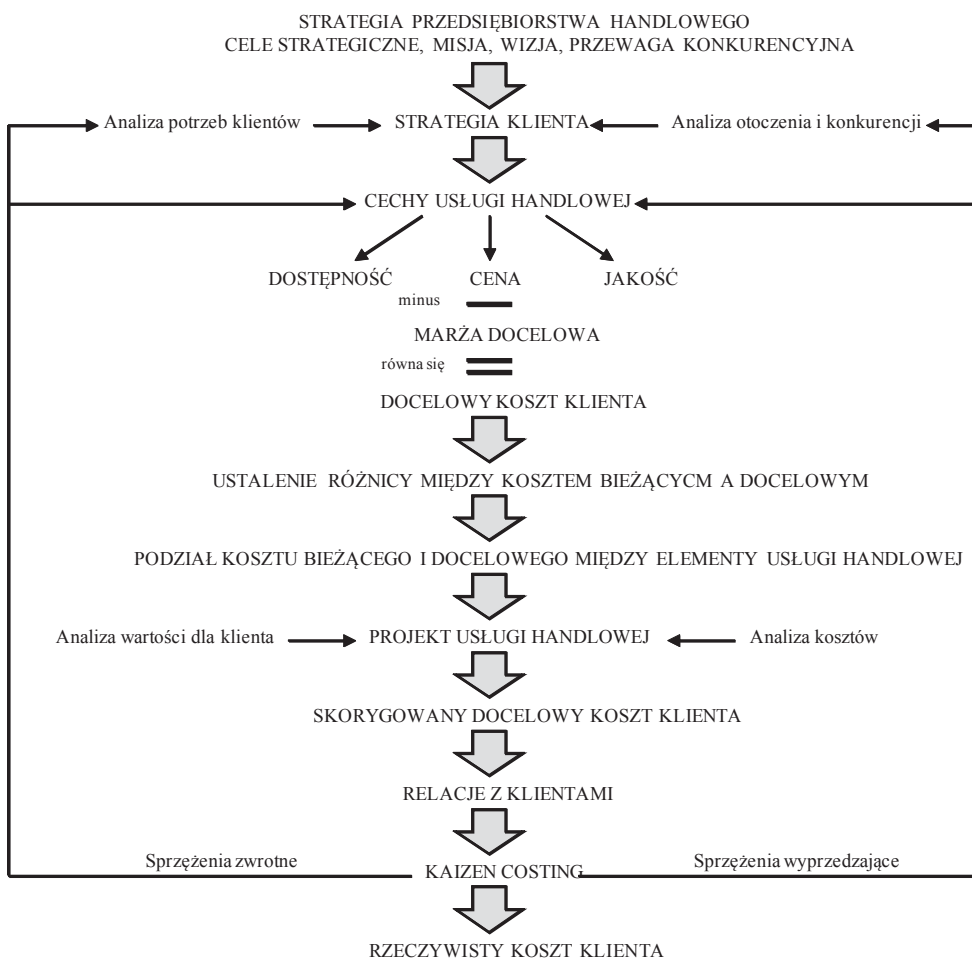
STRATEGIA PRZEDSIĘBIORSTWA HANDLOWEGO
CELE STRATEGICZNE, MISJA, WIZJA, PRZEWAGA KONKURENCYJNA

Analiza potrzeb klientów STRATEGIA KLIENTA Analiza otoczenia i konkurencji

CECHY USŁUGI HANDLOWEJ

DOSTĘPNOŚĆ CENA JAKOŚĆ

minus

MARŻA DOCELOWA

równa się

DOCELOWY KOSZT KLIENTA

USTALENIE RÓŻNICY MIĘDZY KOSZTEM BIEŻĄCYCM A DOCELOWYM

PODZIAŁ KOSZTU BIEŻĄCEGO I DOCELOWEGO MIĘDZY ELEMENTY USŁUGI HANDLOWEJ

Analiza wartości dla klienta PROJEKT USŁUGI HANDLOWEJ Analiza kosztów

SKORYGOWANY DOCELOWY KOSZT KLIENTA

RELACJE Z KLIENTAMI

Sprzężenia zwrotne KAIZEN COSTING Sprzężenia wyprzedzające

RZECZYWISTY KOSZT KLIENTA